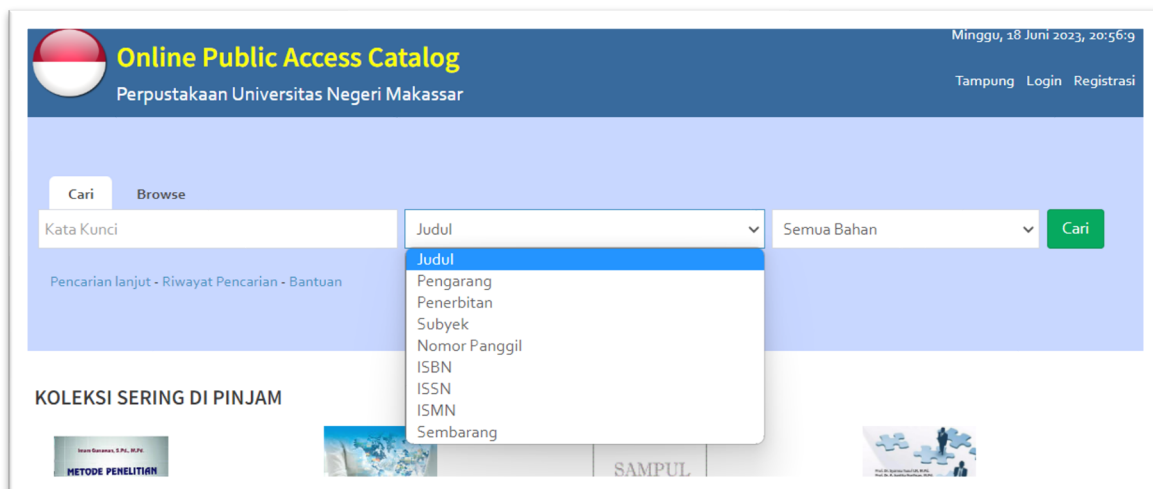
Online Public Access Catalog
Perpustakaan Universitas Negeri Makassar

Minggu, 18 Juni 2023, 20:56:9

Tampung Login Registrasi

Cari Browse

Kata Kunci

Judul

Semua Bahan

Cari

Judul
Pengarang
Penerbitan
Subyek
Nomor Panggil
ISBN
ISSN
ISMN
Sembarang

Pencarian lanjut - Riwayat Pencarian - Bantuan

KOLEKSI SERING DI PINJAM

Imam Gunawan, S.Pd., M.Pd.
METODE PENELITIAN

SAMPUL

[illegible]